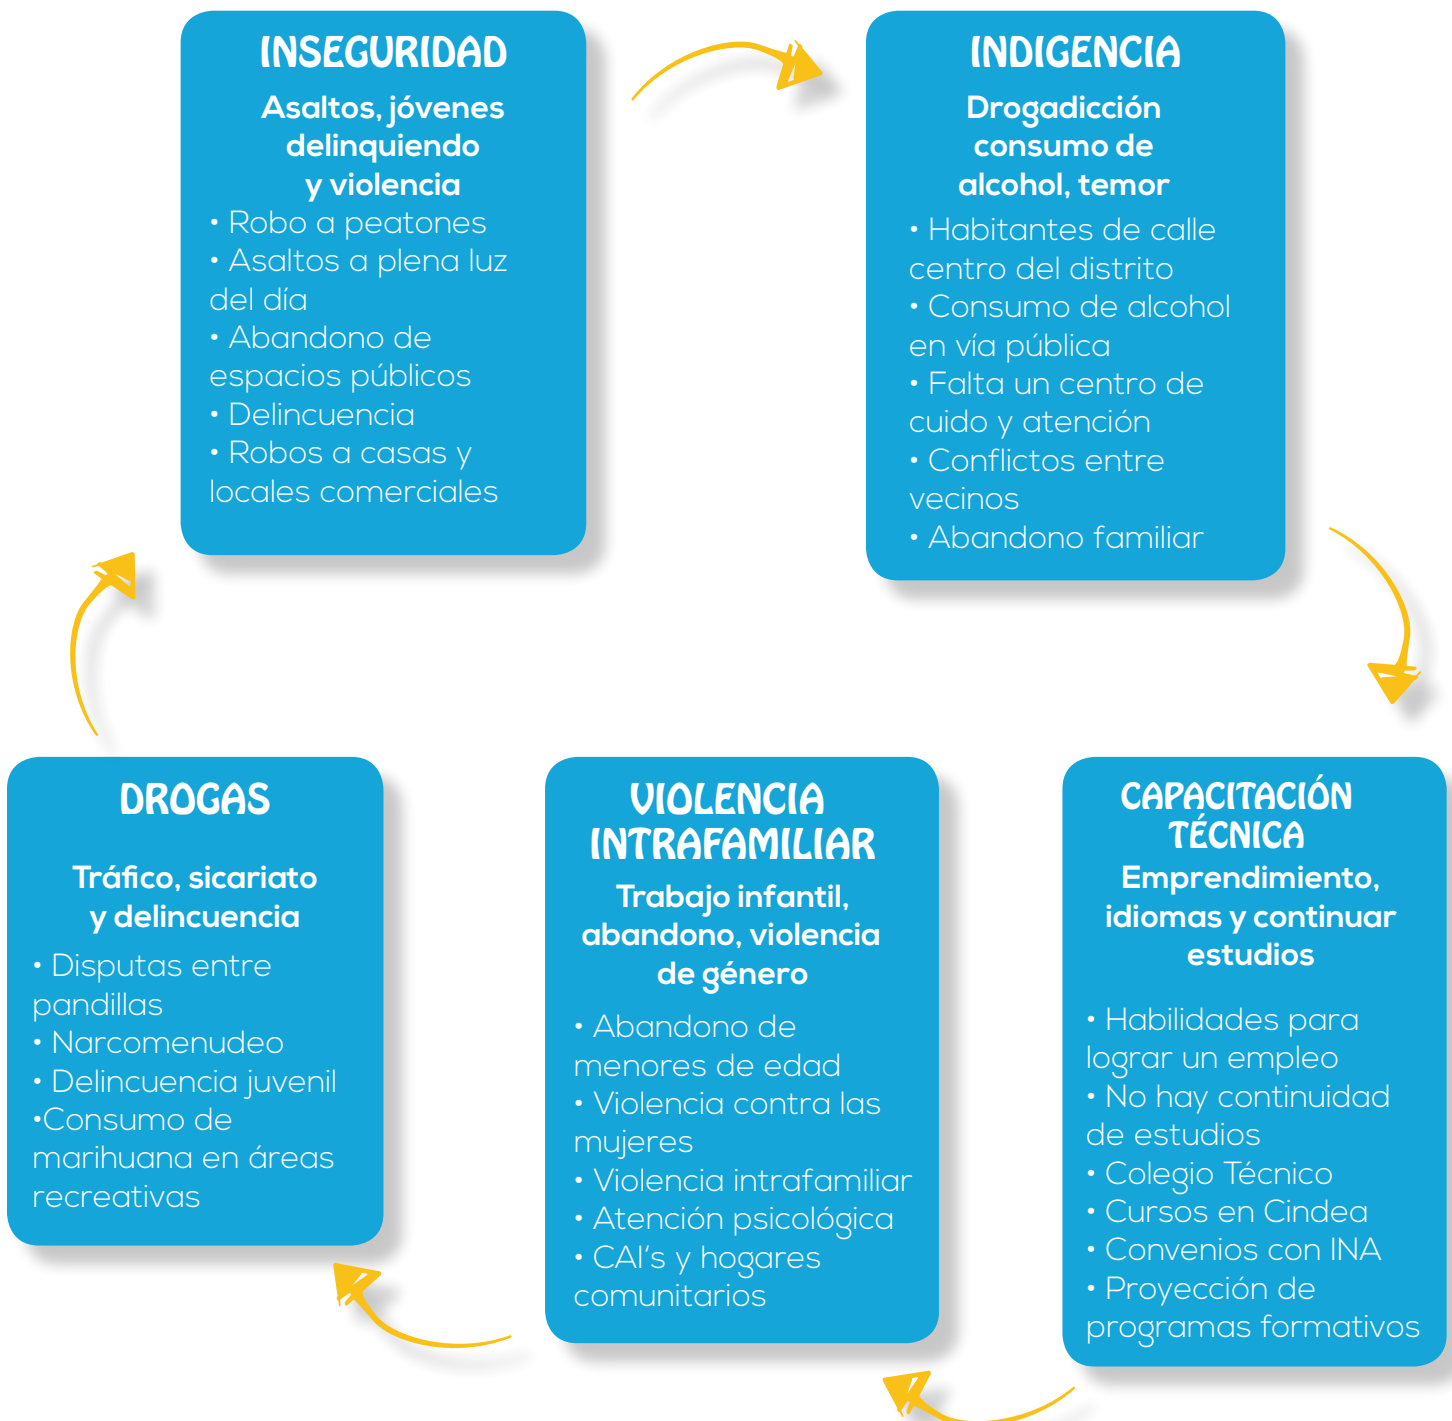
INSEGURIDAD

Asaltos, jóvenes delinquiendo y violencia

• Robo a peatones
• Asaltos a plena luz del día
• Abandono de espacios públicos
• Delincuencia
• Robos a casas y locales comerciales

INDIGENCIA

Drogadicción consumo de alcohol, temor

• Habitantes de calle centro del distrito
• Consumo de alcohol en vía pública
• Falta un centro de cuido y atención
• Conflictos entre vecinos
• Abandono familiar

CAPACITACIÓN TÉCNICA

Emprendimiento, idiomas y continuar estudios

• Habilidades para lograr un empleo
• No hay continuidad de estudios
• Colegio Técnico
• Cursos en Cindea
• Convenios con INA
• Proyección de programas formativos

VIOLENCIA INTRAFAMILIAR

Trabajo infantil, abandono, violencia de género

• Abandono de menores de edad
• Violencia contra las mujeres
• Violencia intrafamiliar
• Atención psicológica
• CAI's y hogares comunitarios

DROGAS

Tráfico, sicariato y delincuencia

• Disputas entre pandillas
• Narcomenudeo
• Delincuencia juvenil
•Consumo de marihuana en áreas recreativas